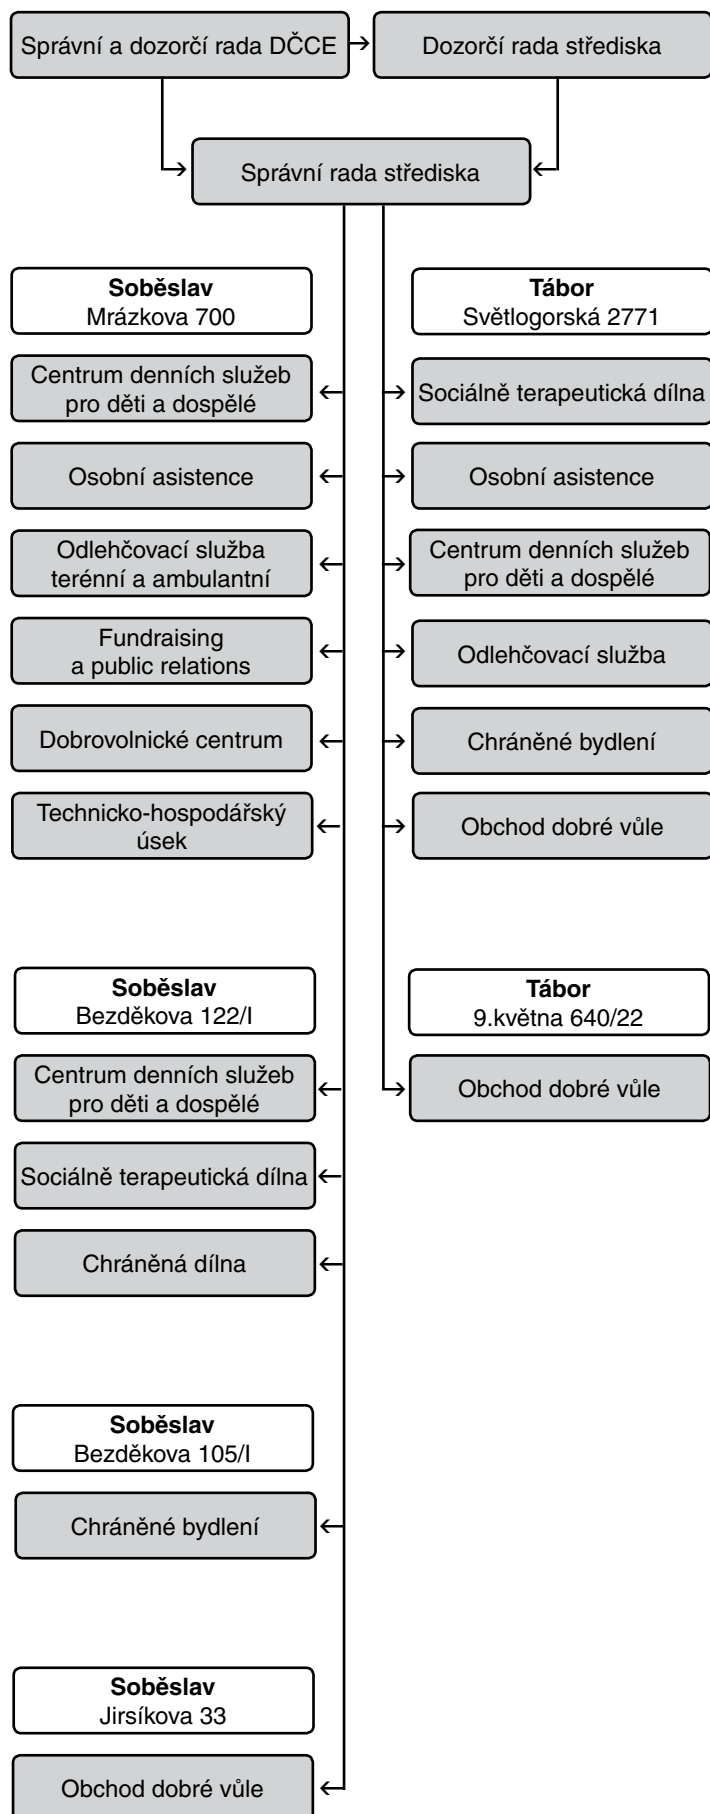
Správní a dozorčí rada DČCE

Dozorčí rada střediska

Správní rada střediska

**Soběslav**
Mrázkova 700

Centrum denních služeb pro děti a dospělé

Osobní asistence

Odlehčovací služba terénní a ambulantní

Fundraising a public relations

Dobrovolnické centrum

Technicko-hospodářský úsek

**Tábor**
Světlogorská 2771

Sociálně terapeutická dílna

Osobní asistence

Centrum denních služeb pro děti a dospělé

Odlehčovací služba

Chráněné bydlení

Obchod dobré vůle

**Soběslav**
Bezděkova 122/I

Centrum denních služeb pro děti a dospělé

Sociálně terapeutická dílna

Chráněná dílna

**Tábor**
9.května 640/22

Obchod dobré vůle

**Soběslav**
Bezděkova 105/I

Chráněné bydlení

**Soběslav**
Jirsíkova 33

Obchod dobré vůle